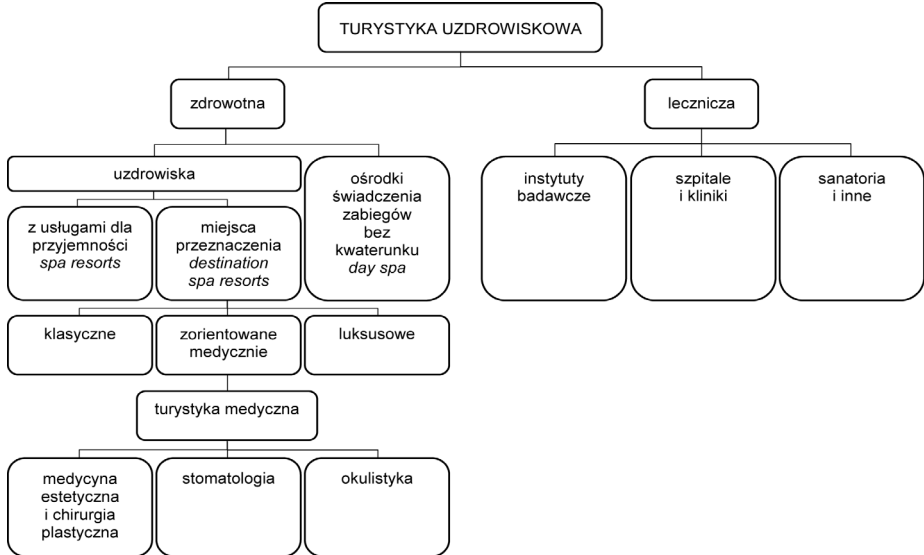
TURYSTYKA UZDROWISKOWA

zdrowotna

lecznicza

uzdrowiska

ośrodki świadczenia zabiegów bez kwaterunku
*day spa*

instytuty badawcze

szpitale i kliniki

sanatoria i inne

z usługami dla przyjemności
*spa resorts*

miejsca przeznaczenia
*destination spa resorts*

klasyczne

zorientowane medycznie

luksusowe

turystyka medyczna

medycyna estetyczna i chirurgia plastyczna

stomatologia

okulistyka